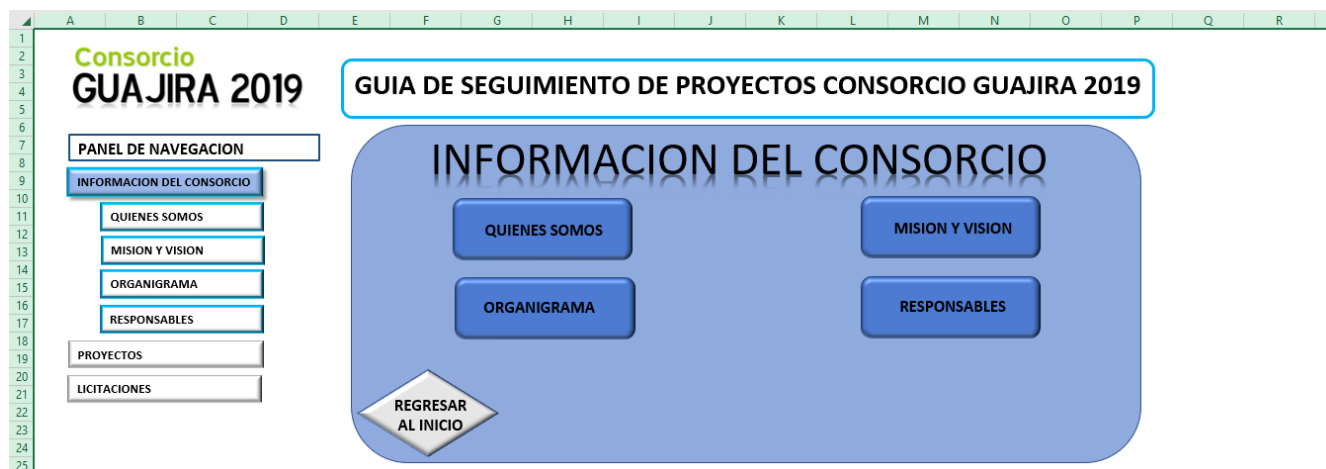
A B C D E F G H I J K L M N O P Q R

1
2
3
4
5
6
7
8
9
10
11
12
13
14
15
16
17
18
19
20
21
22
23
24
25

Consorcio
GUAJIRA 2019

GUIA DE SEGUIMIENTO DE PROYECTOS CONSORCIO GUAJIRA 2019

PANEL DE NAVEGACION

INFORMACION DEL CONSORCIO

QUIENES SOMOS

MISION Y VISION

ORGANIGRAMA

RESPONSABLES

PROYECTOS

LICITACIONES

INFORMACION DEL CONSORCIO

QUIENES SOMOS

MISION Y VISION

ORGANIGRAMA

RESPONSABLES

REGRESAR AL INICIO